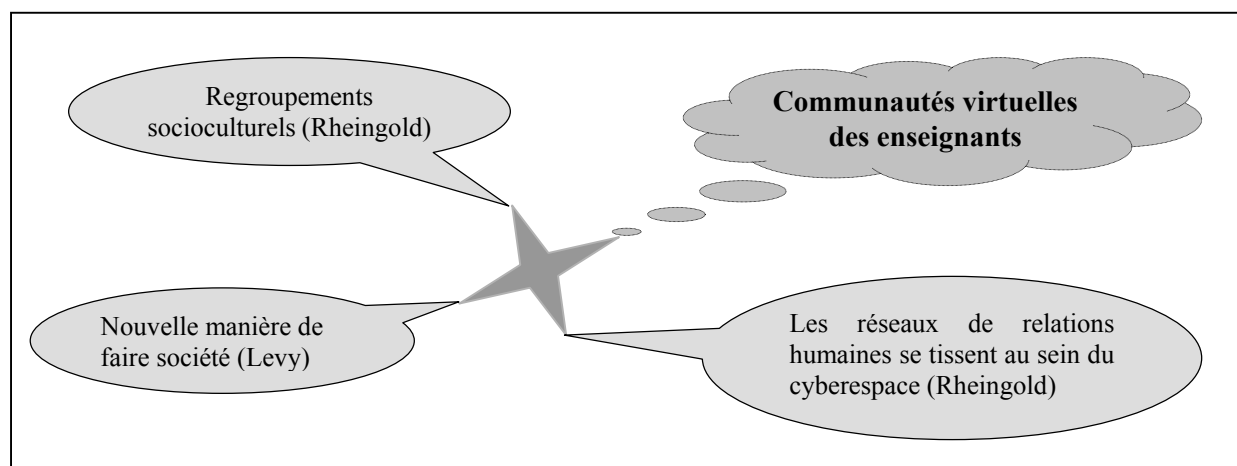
Regroupements socioculturels (Rheingold)

Communautés virtuelles des enseignants

Nouvelle manière de faire société (Levy)

Les réseaux de relations humaines se tissent au sein du cyberespace (Rheingold)